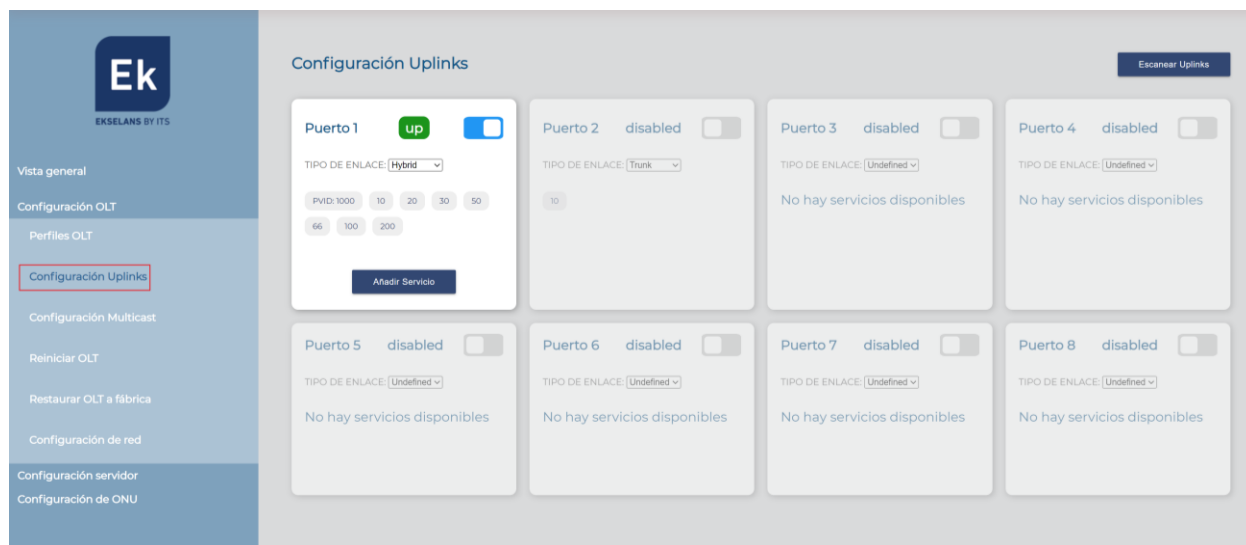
Ek
EKSELANS BY ITS

Vista general
Configuración OLT
Perfiles OLT
Configuración Uplinks
Configuración Multicast
Reiniciar OLT
Restaurar OLT a fábrica
Configuración de red
Configuración servidor
Configuración de ONU

Configuración Uplinks

Escanear Uplinks

Puerto 1 up
TIPO DE ENLACE: Hybrid
PVID: 1000 10 20 30 50 66 100 200
Añadir Servicio

Puerto 2 disabled
TIPO DE ENLACE: Trunk
10

Puerto 3 disabled
TIPO DE ENLACE: Undefined
No hay servicios disponibles

Puerto 4 disabled
TIPO DE ENLACE: Undefined
No hay servicios disponibles

Puerto 5 disabled
TIPO DE ENLACE: Undefined
No hay servicios disponibles

Puerto 6 disabled
TIPO DE ENLACE: Undefined
No hay servicios disponibles

Puerto 7 disabled
TIPO DE ENLACE: Undefined
No hay servicios disponibles

Puerto 8 disabled
TIPO DE ENLACE: Undefined
No hay servicios disponibles